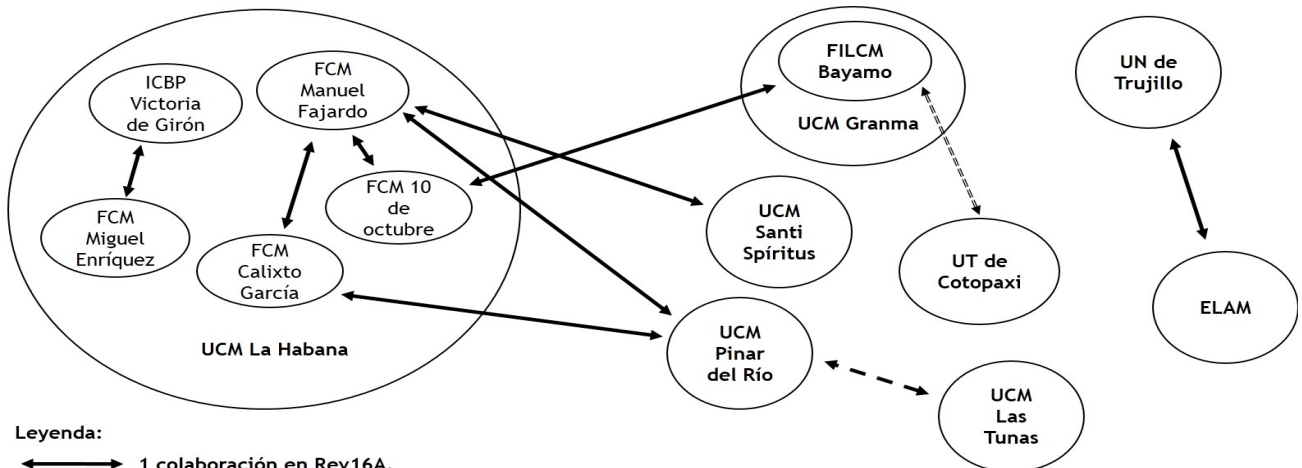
ICBP Victoria de Girón

FCM Manuel Fajardo

FCM Miguel Enríquez

FCM 10 de octubre

FCM Calixto García

UCM La Habana

FILCM Bayamo

UCM Granma

UN de Trujillo

UCM Santi Spíritus

UT de Cotopaxi

ELAM

UCM Pinar del Río

UCM Las Tunas

Leyenda:

1 colaboración en Rev16A.